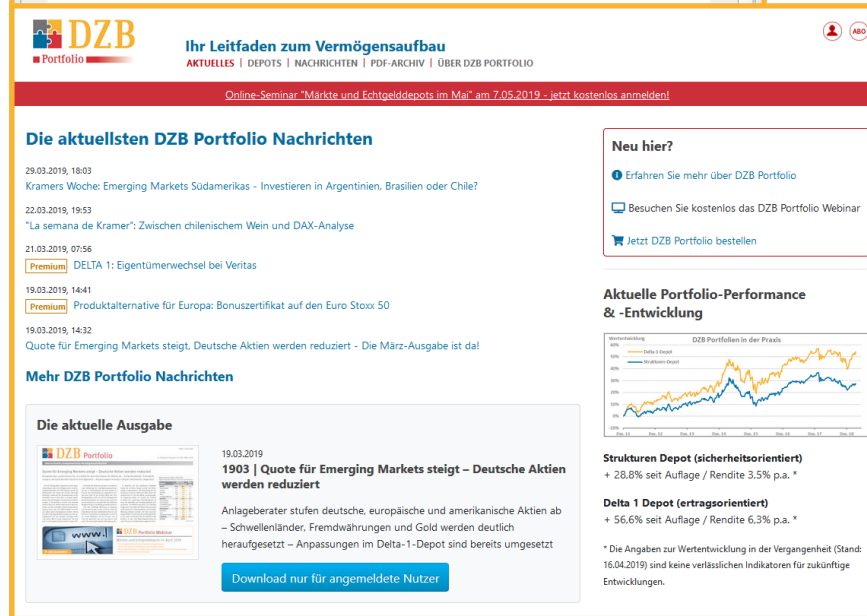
DZB Portfolio

Ihr Leitfaden zum Vermögensaufbau

AKTUELLES | DEPOTS | NACHRICHTEN | PDF-ARCHIV | ÜBER DZB PORTFOLIO

ABO

Online-Seminar "Märkte und Echtgelddepots im Mai" am 7.05.2019 - jetzt kostenlos anmelden!

Die aktuellsten DZB Portfolio Nachrichten

29.03.2019, 18:03
Kramers Woche: Emerging Markets Südamerikas - Investieren in Argentinien, Brasilien oder Chile?

22.03.2019, 19:53
"La semana de Kramer": Zwischen chilenischem Wein und DAX-Analyse

21.03.2019, 07:56
Premium DELTA 1: Eigentümerwechsel bei Veritas

19.03.2019, 14:41
Premium Produktalternative für Europa: Bonuszertifikat auf den Euro Stoxx 50

19.03.2019, 14:32
Quote für Emerging Markets steigt, Deutsche Aktien werden reduziert - Die März-Ausgabe ist da!

Mehr DZB Portfolio Nachrichten

Die aktuelle Ausgabe

19.03.2019
1903 | Quote für Emerging Markets steigt – Deutsche Aktien werden reduziert

Anlageberater stufen deutsche, europäische und amerikanische Aktien ab – Schwellenländer, Fremdwährungen und Gold werden deutlich heraufgesetzt – Anpassungen im Delta-1-Depot sind bereits umgesetzt

Download nur für angemeldete Nutzer

Neu hier?

Erfahren Sie mehr über DZB Portfolio

Besuchen Sie kostenlos das DZB Portfolio Webinar

Jetzt DZB Portfolio bestellen

Aktuelle Portfolio-Performance & -Entwicklung

DZB Portfolien in der Praxis
Wertentwicklung
Delta-1-Depot
Strukturen-Depot

Strukturen Depot (sicherheitsorientiert)
+ 28,8% seit Auflage / Rendite 3,5% p.a. *

Delta 1 Depot (ertragsorientiert)
+ 56,6% seit Auflage / Rendite 6,3% p.a. *

* Die Angaben zur Wertentwicklung in der Vergangenheit (Stand: 16.04.2019) sind keine verlässlichen Indikatoren für zukünftige Entwicklungen.